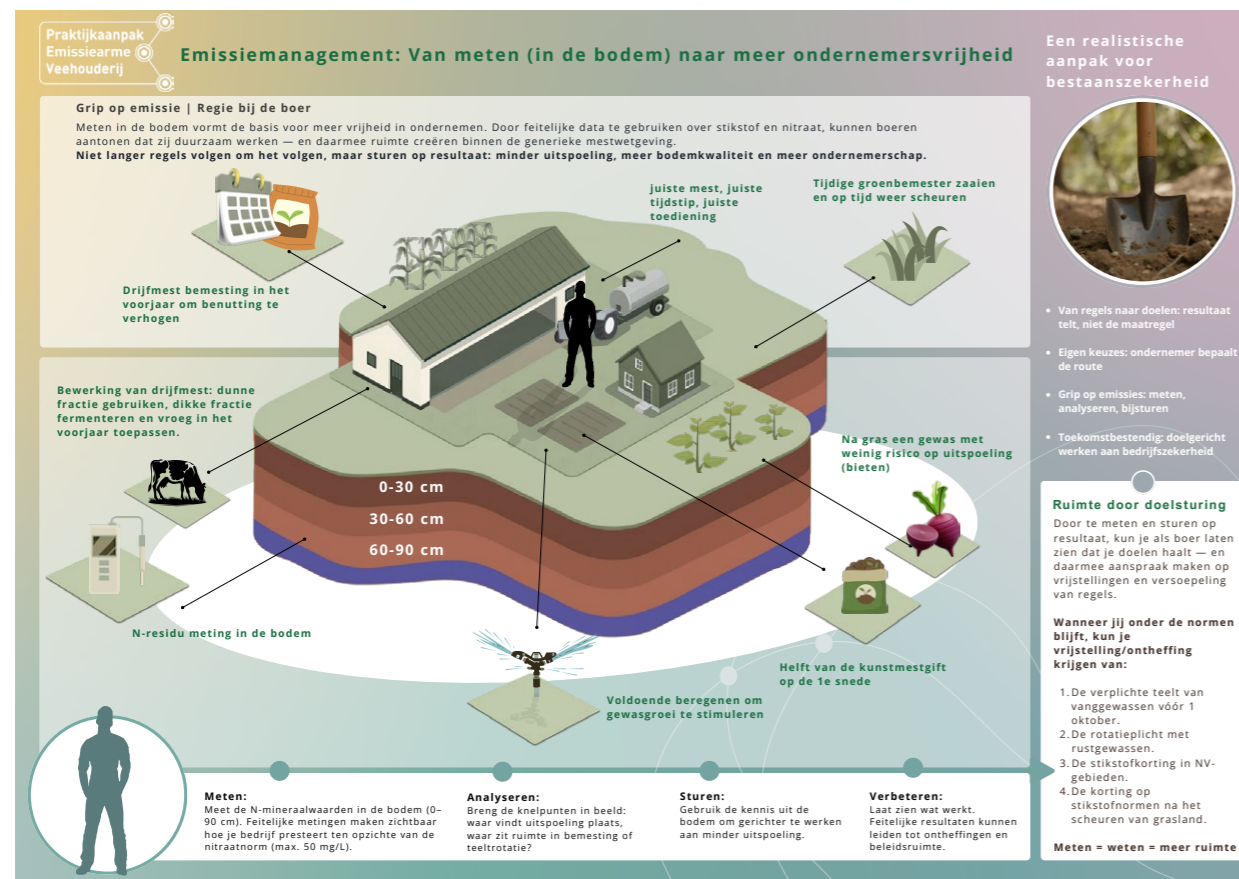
Praktijkaanpak Emissiearme Veehouderij

Emissiemanagement: Van meten (in de bodem) naar meer ondernemersvrijheid

Een realistische aanpak voor bestaanszekerheid

Grip op emissie | Regie bij de boer

Meten in de bodem vormt de basis voor meer vrijheid in ondernemen. Door feitelijke data te gebruiken over stikstof en nitraat, kunnen boeren aantonen dat zij duurzaam werken — en daarmee ruimte creëren binnen de generieke mestwetgeving.

Niet langer regels volgen om het volgen, maar sturen op resultaat: minder uitspoeling, meer bodemkwaliteit en meer ondernemerschap.

juiste mest, juiste tijdstip, juiste toediening

Tijdige groenbemester zaaien en op tijd weer scheuren

Drijfmest bemesting in het voorjaar om benutting te verhogen

Bewerking van drijfmest: dunne fractie gebruiken, dikke fractie fermenteren en vroeg in het voorjaar toepassen.

Na gras een gewas met weinig risico op uitspoeling (bieten)

0-30 cm
30-60 cm
60-90 cm

N-residu meting in de bodem

Helft van de kunstmestgift op de 1e snede

Voldoende beregenen om gewasgroei te stimuleren

- Van regels naar doelen: resultaat telt, niet de maatregel
- Eigen keuzes: ondernemer bepaalt de route
- Grip op emissies: meten, analyseren, bijsturen
- Toekomstbestendig: doelgericht werken aan bedrijfszekerheid

Ruimte door doelsturing

Door te meten en sturen op resultaat, kun je als boer laten zien dat je doelen haalt — en daarmee aanspraak maken op vrijstellingen en versoepeling van regels.

Wanneer jij onder de normen blijft, kun je vrijstelling/ontheffing krijgen van:

1. De verplichte teelt van vanggewassen vóór 1 oktober.
2. De rotatieplicht met rustgewassen.
3. De stikstofkorting in NV-gebieden.
4. De korting op stikstofnormen na het scheuren van grasland.

Meten = weten = meer ruimte

Meten:
Meet de N-mineraalwaarden in de bodem (0–90 cm). Feitelijke metingen maken zichtbaar hoe je bedrijf presteert ten opzichte van de nitraatnorm (max. 50 mg/L).

Analyseren:
Breng de knelpunten in beeld: waar vindt uitspoeling plaats, waar zit ruimte in bemesting of teeltrotatie?

Sturen:
Gebruik de kennis uit de bodem om gericht te werken aan minder uitspoeling.

Verbeteren:
Laat zien wat werkt. Feitelijke resultaten kunnen leiden tot ontheffingen en beleidsruimte.